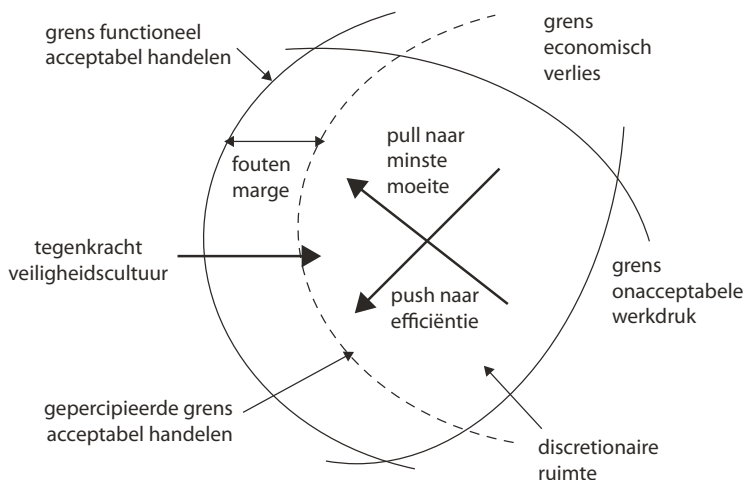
grens functioneel acceptabel handelen

grens economisch verlies

fouten marge

pull naar minste moeite

tegenkracht veiligheidscultuur

push naar efficiëntie

grens onacceptabele werkdruk

gepercipieerde grens acceptabel handelen

discretionaire ruimte